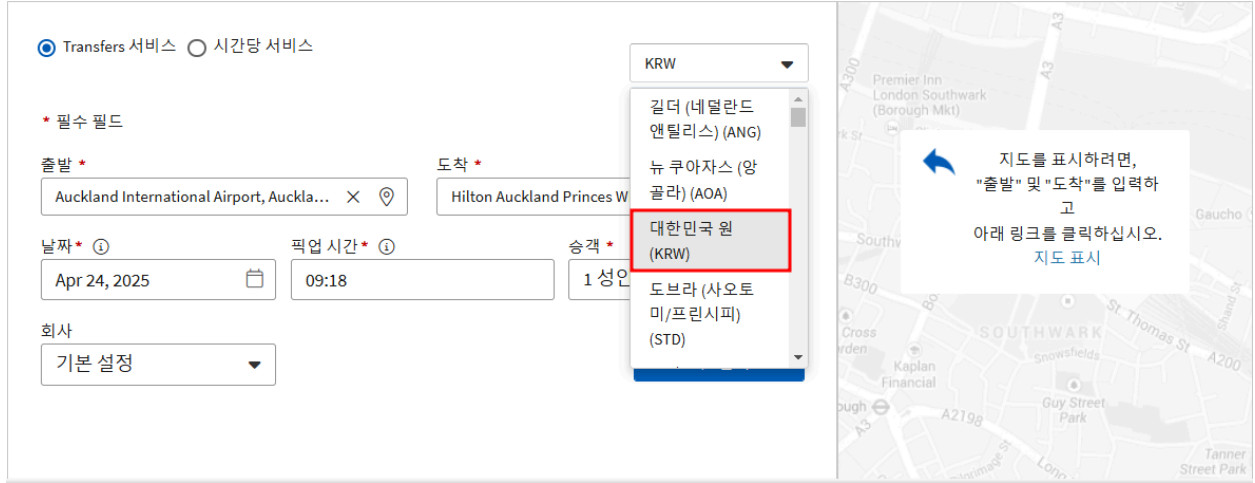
Transfers 서비스 시간당 서비스

KRW

* 필수 필드

출발 *
Auckland International Airport, Auckla...

도착 *
Hilton Auckland Princes W

날짜 *
Apr 24, 2025

픽업 시간 *
09:18

승객 *
1 성인

회사
기본 설정

길더 (네덜란드 앤틸리스) (ANG)
뉴 쿠아자스 (앙골라) (AOA)
대한민국 원 (KRW)
도브라 (사오토미/프린시피) (STD)

지도를 표시하려면, "출발" 및 "도착"를 입력하고 아래 링크를 클릭하십시오.
지도 표시

A300
A3
Premier Inn London Southwark (Borough Mkt)
Southw
B300
Cross
rden
Kaplan Financial
SOUTHWARK
Snowsfields
St Thomas St
A200
Guy Street Park
ough
A2198
Long
Gaucho
Tanner Street Park